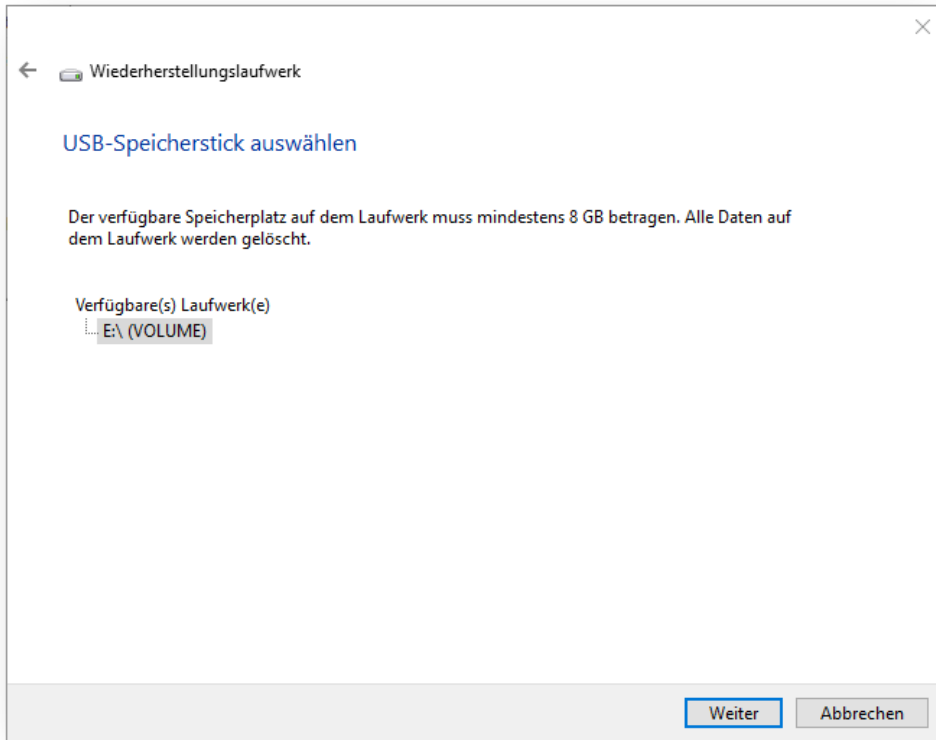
Wiederherstellungslaufwerk

USB-Speicherstick auswählen

Der verfügbare Speicherplatz auf dem Laufwerk muss mindestens 8 GB betragen. Alle Daten auf dem Laufwerk werden gelöscht.

Verfügbare(s) Laufwerk(e)
E:\ (VOLUME)

Weiter
Abbrechen